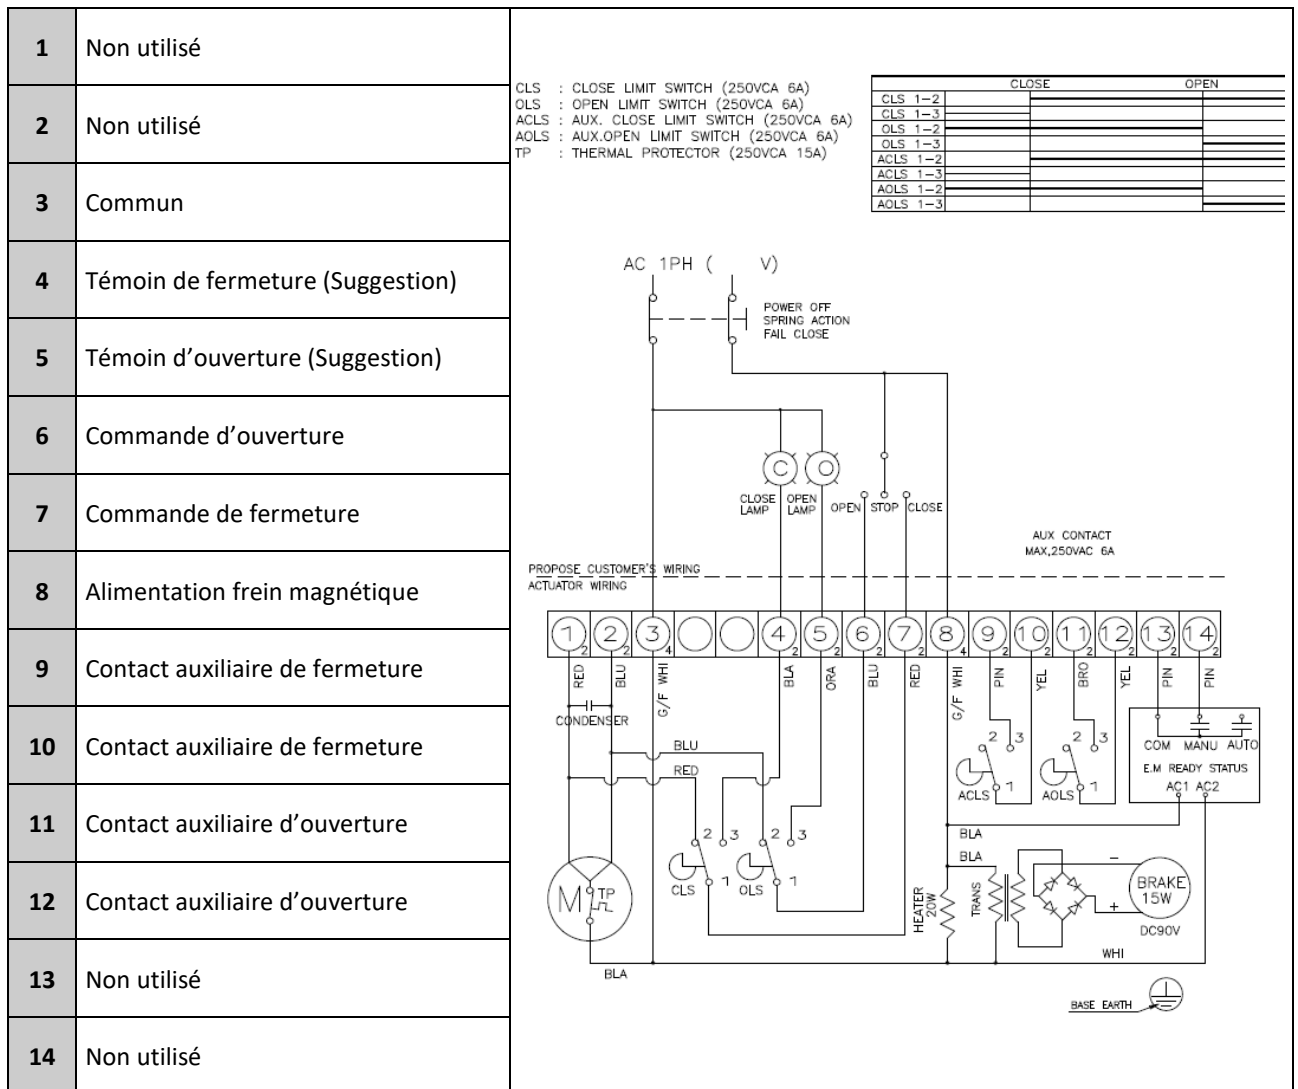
| | |
|---|---|
| 1 | Non utilisé |
| 2 | Non utilisé |
| 3 | Commun |
| 4 | Témoin de fermeture (Suggestion) |
| 5 | Témoin d'ouverture (Suggestion) |
| 6 | Commande d'ouverture |
| 7 | Commande de fermeture |
| 8 | Alimentation frein magnétique |
| 9 | Contact auxiliaire de fermeture |
| 10 | Contact auxiliaire de fermeture |
| 11 | Contact auxiliaire d'ouverture |
| 12 | Contact auxiliaire d'ouverture |
| 13 | Non utilisé |
| 14 | Non utilisé |

CLS : CLOSE LIMIT SWITCH (250VCA 6A)
OLS : OPEN LIMIT SWITCH (250VCA 6A)
ACLS : AUX. CLOSE LIMIT SWITCH (250VCA 6A)
AOLS : AUX.OPEN LIMIT SWITCH (250VCA 6A)
TP : THERMAL PROTECTOR (250VCA 15A)

| | CLOSE | OPEN |
|---|---|---|
| CLS 1-2 | | |
| CLS 1-3 | | |
| OLS 1-2 | | |
| OLS 1-3 | | |
| ACLS 1-2 | | |
| ACLS 1-3 | | |
| AOLS 1-2 | | |
| AOLS 1-3 | | |

AC 1PH ( V)

POWER OFF
SPRING ACTION
FAIL CLOSE

C O
CLOSE LAMP OPEN LAMP OPEN STOP CLOSE

AUX CONTACT
MAX,250VAC 6A

PROPOSE CUSTOMER'S WIRING
ACTUATOR WIRING

1 2 3 4 5 6 7 8 9 10 11 12 13 14

RED BLU G/F WHI BLA ORA BLU RED G/F WHI PIN YEL BRO YEL PIN PIN

CONDENSER
BLU
RED
2 3 2 3
CLS 1 OLS 1
2 3 2 3
ACLS 1 AOLS 1
COM MANU AUTO
E.M READY STATUS
AC1 AC2
BLA
BLA
M TP
HEATER 20W
TRANS
BRAKE 15W
DC90V
WHI
BLA
BASE EARTH